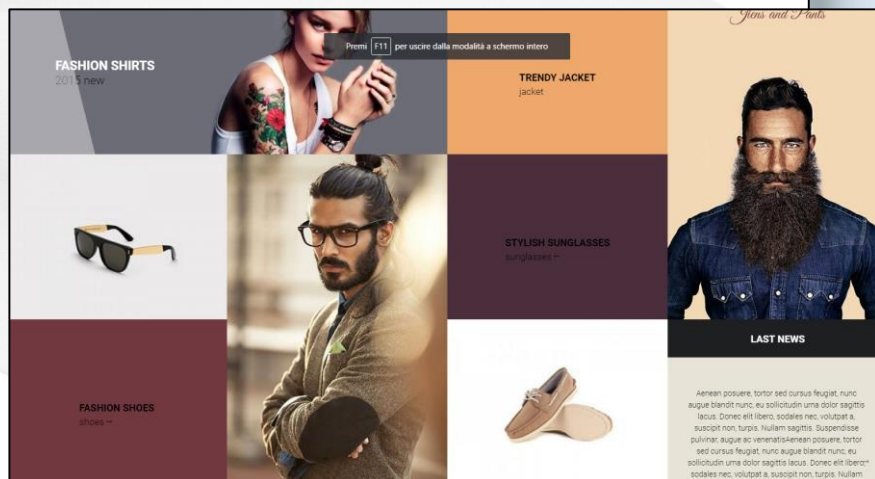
Jeans and Pants

FASHION SHIRTS
2015 new

Premi F11 per uscire dalla modalità a schermo intero

TRENDY JACKET
jacket

STYLISH SUNGLASSES
sunglasses →

LAST NEWS

FASHION SHOES
shoes →

Aenean posuere, tortor sed cursus feugiat, nunc augue blandit nunc, eu sollicitudin urna dolor sagittis lacus. Donec elit libero, sodales nec, volutpat a, suscipit non, turpis. Nullam sagittis. Suspendisse pulvinar, augue ac venenatisAenean posuere, tortor sed cursus feugiat, nunc augue blandit nunc, eu sollicitudin urna dolor sagittis lacus. Donec elit libero, sodales nec, volutpat a, suscipit non, turpis. Nullam